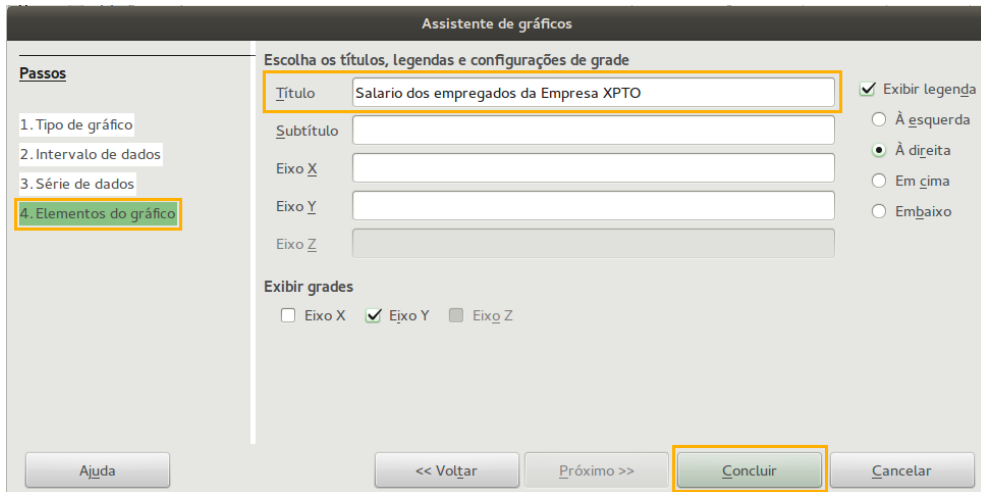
Assistente de gráficos

Passos

1. Tipo de gráfico
2. Intervalo de dados
3. Série de dados
4. Elementos do gráfico

Escolha os títulos, legendas e configurações de grade

Título Salario dos empregados da Empresa XPTO
Subtítulo
Eixo X
Eixo Y
Eixo Z

Exibir legenda
À esquerda
À direita
Em cima
Embaixo

Exibir grades
Eixo X
Eixo Y
Eixo Z

Ajuda
<< Voltar
Próximo >>
Concluir
Cancelar